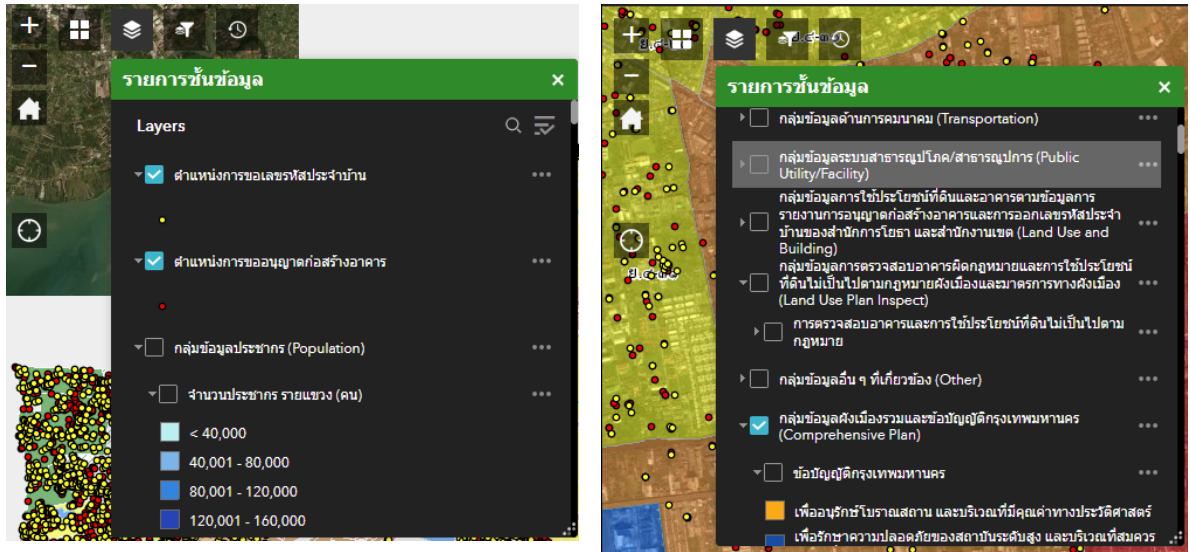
รายการชั้นข้อมูล

Layers

ตำแหน่งการขอเลขรหัสประจำบ้าน

ตำแหน่งการขออนุญาตก่อสร้างอาคาร

กลุ่มข้อมูลประชากร (Population)

จำนวนประชากร รายแขวง (คน)

< 40,000

40,001 - 80,000

80,001 - 120,000

120,001 - 160,000

รายการชั้นข้อมูล

กลุ่มข้อมูลด้านการคมนาคม (Transportation)

กลุ่มข้อมูลระบบสาธารณูปโภค/สาธารณูปการ (Public Utility/Facility)

กลุ่มข้อมูลการใช้ประโยชน์ที่ดินและอาคารตามข้อมูลการรายงานการอนุญาตก่อสร้างอาคารและการออกเลขรหัสประจำบ้านของสำนักการโยธา และสำนักงานเขต (Land Use and Building)

กลุ่มข้อมูลการตรวจสอบอาคารผิดกฎหมายและการใช้ประโยชน์ที่ดินไม่เป็นไปตามกฎหมายผังเมืองและมาตรการทางผังเมือง (Land Use Plan Inspect)

การตรวจสอบอาคารและการใช้ประโยชน์ที่ดินไม่เป็นไปตามกฎหมาย

กลุ่มข้อมูลอื่น ๆ ที่เกี่ยวข้อง (Other)

กลุ่มข้อมูลผังเมืองรวมและข้อบัญญัติกรุงเทพมหานคร (Comprehensive Plan)

ข้อบัญญัติกรุงเทพมหานคร

เพื่ออนุรักษ์โบราณสถาน และบริเวณที่มีคุณค่าทางประวัติศาสตร์

เพื่อรักษาความปลอดภัยของสถาบันระดับสูง และบริเวณที่สมควร